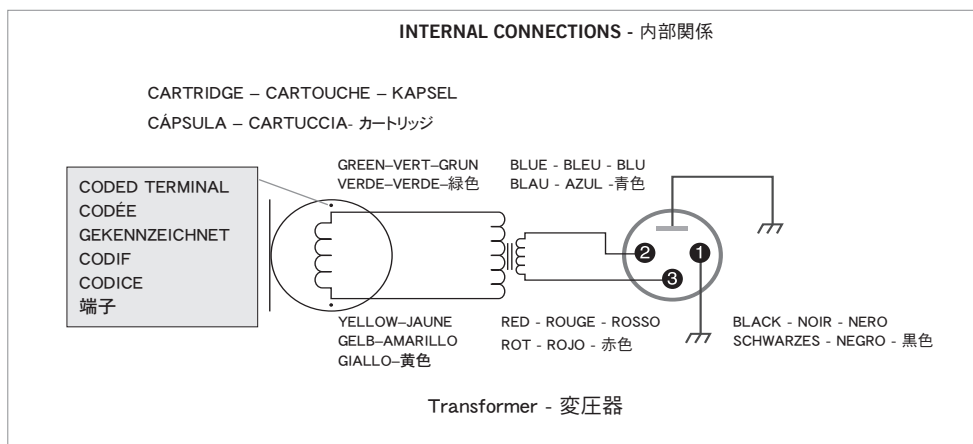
INTERNAL CONNECTIONS - 内部関係

CARTRIDGE – CARTOUCHE – KAPSEL

CÁPSULA – CARTUCCIA- カートリッジ

CODED TERMINAL
CODÉE
GEKENNZEICHNET
CODIF
CODICE
端子

GREEN–VERT–GRUN
VERDE–VERDE–緑色

BLUE - BLEU - BLU
BLAU - AZUL -青色

2
1
3

YELLOW–JAUNE
GELB–AMARILLO
GIALLO–黄色

RED - ROUGE - ROSSO
ROT - ROJO - 赤色

BLACK - NOIR - NERO
SCHWARZES - NEGRO - 黒色

Transformer - 変圧器